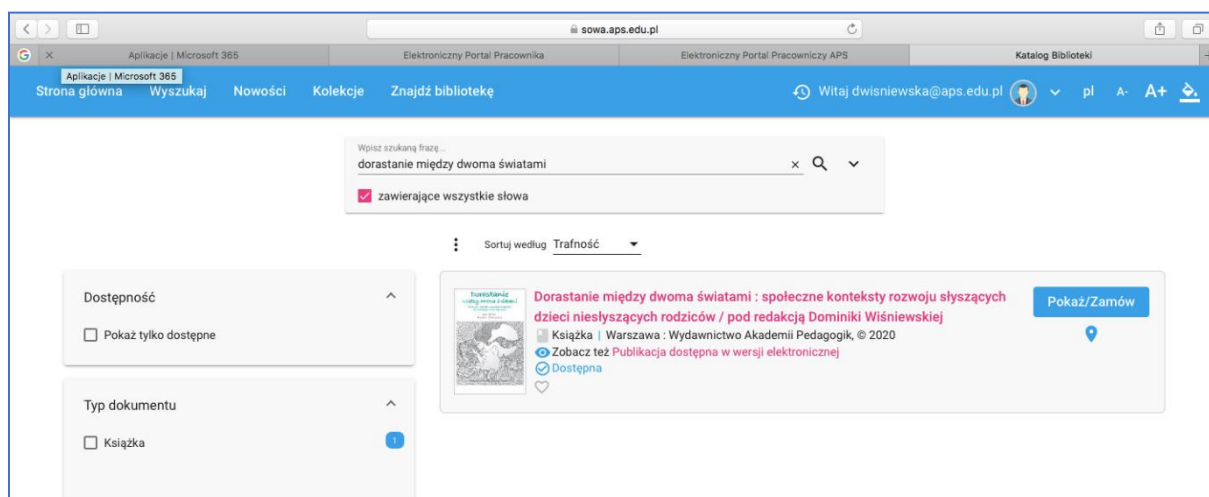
sowa.aps.edu.pl

Aplikacje | Microsoft 365
Elektroniczny Portal Pracownika
Elektroniczny Portal Pracowniczy APS
Katalog Biblioteki

Aplikacje | Microsoft 365

Strona główna Wyszukaj Nowości Kolekcje Znajdź bibliotekę

Witaj dwisniewska@aps.edu.pl pl A- A+

Wpisz szukaną frazę...
dorastanie między dwoma światami

zawierające wszystkie słowa

Sortuj według Trafność

Dostępność

Pokaż tylko dostępne

Typ dokumentu

Książka 1

Dorastanie między dwoma światami : społeczne konteksty rozwoju słyszących dzieci niesłyszących rodziców / pod redakcją Dominiki Wiśniewskiej

Książka | Warszawa : Wydawnictwo Akademii Pedagogik, © 2020

Zobacz też Publikacja dostępna w wersji elektronicznej

Dostępna

Pokaż/Zamów

Dorastanie między dwoma światami